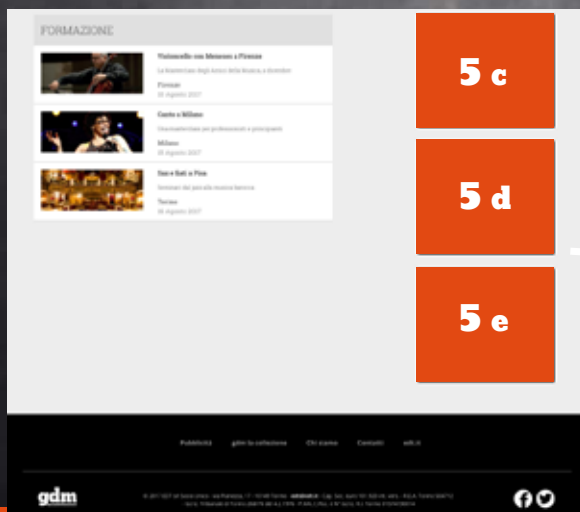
FORMAZIONE

Violoncello con Meneses a Firenze
La Masterclass degli Amici della Musica, a dicembre
Firenze
30 Agosto 2017

Canto a Milano
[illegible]
Milano
30 Agosto 2017

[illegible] a Pisa
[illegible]
Torino
30 Agosto 2017

5 c

5 d

5 e

Pubblicità   gdm la collezione   Chi siamo   Contatti   edt.it

gdm

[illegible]